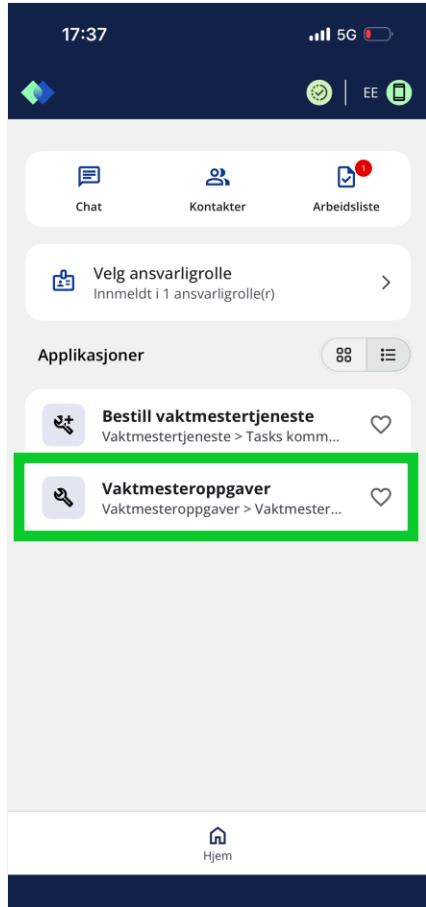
17:37
5G

EE

1

Chat

Kontakter

Arbeidsliste

Velg ansvarligrolle
Innmeldt i 1 ansvarligrolle(r)

Applikasjoner

Bestill vaktmestertjeneste
Vaktmestertjeneste > Tasks komm...

Vaktmesteroppgaver
Vaktmesteroppgaver > Vaktmester...

Hjem